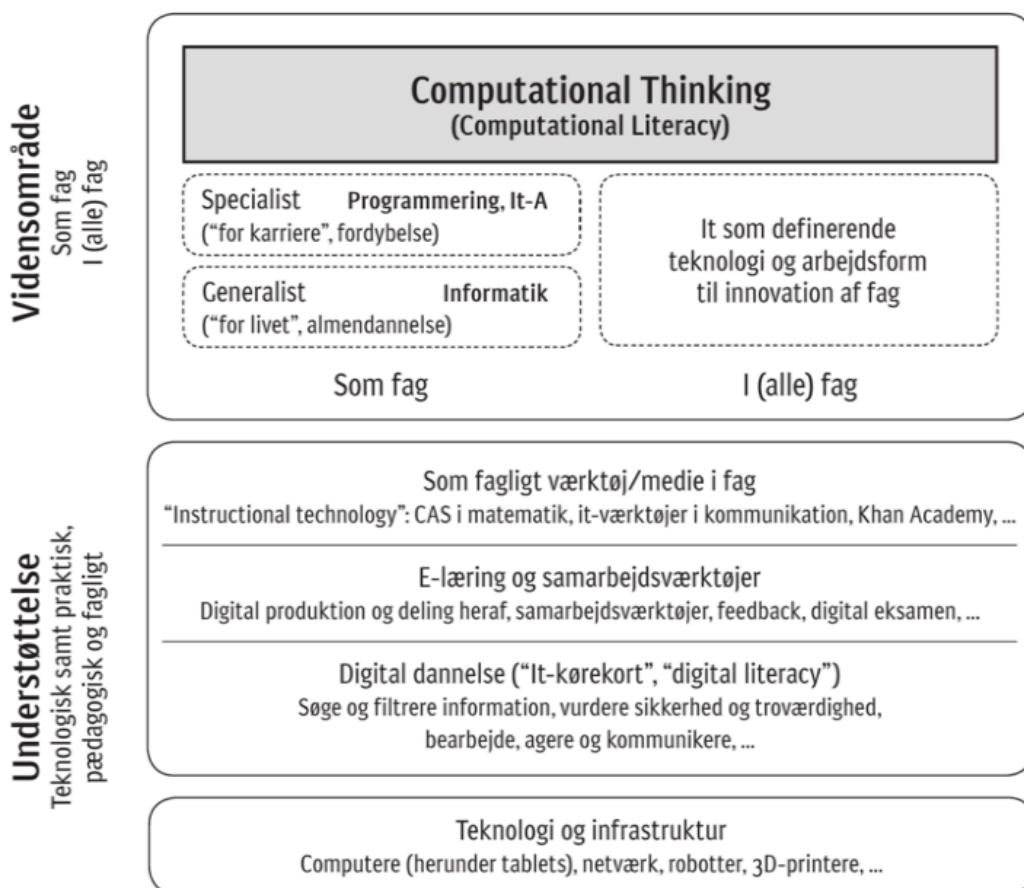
Vidensområde
Som fag
I (alle) fag

Computational Thinking
(Computational Literacy)

Specialist Programmering, It-A
("for karriere", fordybelse)

Generalist Informatik
("for livet", almendannelse)

It som definerende teknologi og arbejdsform til innovation af fag

Som fag

I (alle) fag

Understøttelse
Teknologisk samt praktisk, pædagogisk og fagligt

Som fagligt værktøj/medie i fag
"Instructional technology": CAS i matematik, it-værktøjer i kommunikation, Khan Academy, ...

E-læring og samarbejdsværktøjer
Digital produktion og deling heraf, samarbejdsværktøjer, feedback, digital eksamen, ...

Digital dannelse ("It-kørekort", "digital literacy")
Søge og filtrere information, vurdere sikkerhed og troværdighed, bearbejde, agere og kommunikere, ...

Teknologi og infrastruktur
Computere (herunder tablets), netværk, robotter, 3D-printere, ...